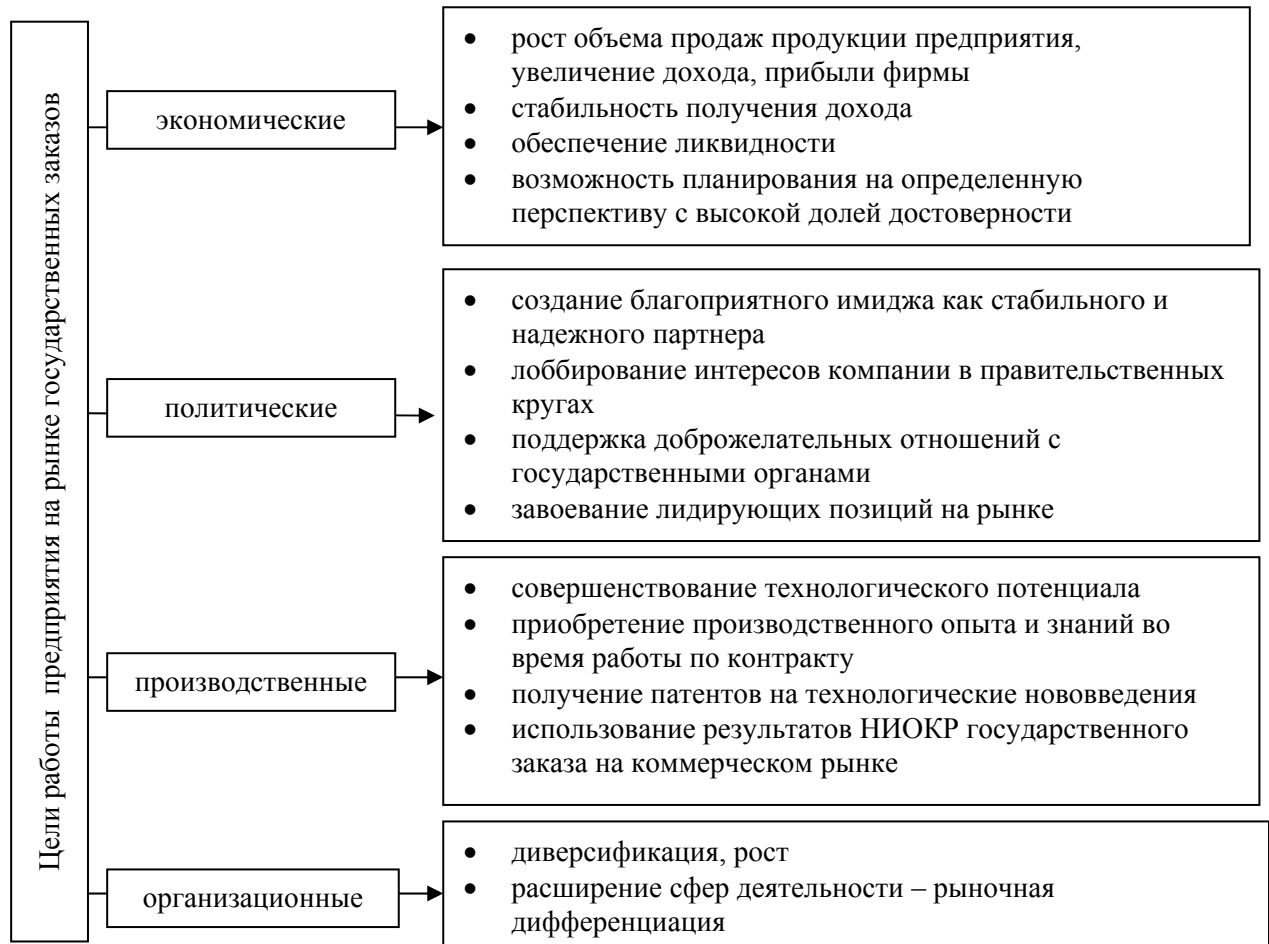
Цели работы предприятия на рынке государственных заказов

экономические

- рост объема продаж продукции предприятия, увеличение дохода, прибыли фирмы
- стабильность получения дохода
- обеспечение ликвидности
- возможность планирования на определенную перспективу с высокой долей достоверности

политические

- создание благоприятного имиджа как стабильного и надежного партнера
- лоббирование интересов компании в правительственных кругах
- поддержка доброжелательных отношений с государственными органами
- завоевание лидирующих позиций на рынке

производственные

- совершенствование технологического потенциала
- приобретение производственного опыта и знаний во время работы по контракту
- получение патентов на технологические нововведения
- использование результатов НИОКР государственного заказа на коммерческом рынке

организационные

- диверсификация, рост
- расширение сфер деятельности – рыночная дифференциация